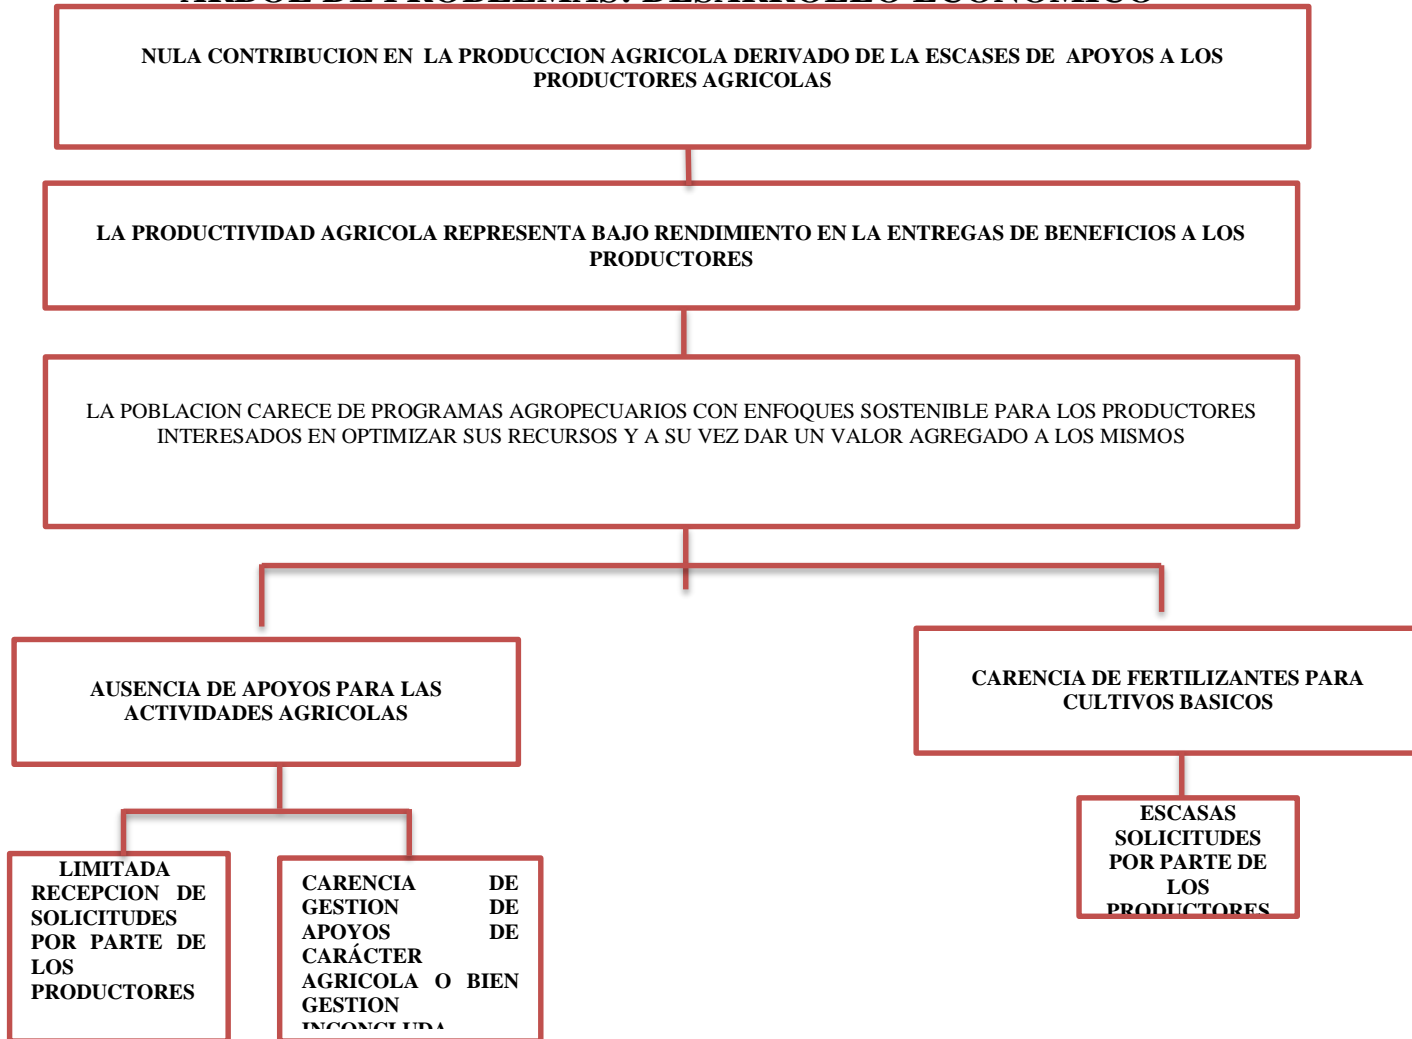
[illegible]

NULA CONTRIBUCION EN LA PRODUCCION AGRICOLA DERIVADO DE LA ESCASES DE APOYOS A LOS PRODUCTORES AGRICOLAS

LA PRODUCTIVIDAD AGRICOLA REPRESENTA BAJO RENDIMIENTO EN LA ENTREGAS DE BENEFICIOS A LOS PRODUCTORES

LA POBLACION CARECE DE PROGRAMAS AGROPECUARIOS CON ENFOQUES SOSTENIBLE PARA LOS PRODUCTORES INTERESADOS EN OPTIMIZAR SUS RECURSOS Y A SU VEZ DAR UN VALOR AGREGADO A LOS MISMOS

AUSENCIA DE APOYOS PARA LAS ACTIVIDADES AGRICOLAS

CARENCIA DE FERTILIZANTES PARA CULTIVOS BASICOS

ESCASAS SOLICITUDES POR PARTE DE LOS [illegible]

LIMITADA RECEPCION DE SOLICITUDES POR PARTE DE LOS PRODUCTORES

CARENCIA DE GESTION DE APOYOS DE CARÁCTER AGRICOLA O BIEN GESTION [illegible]